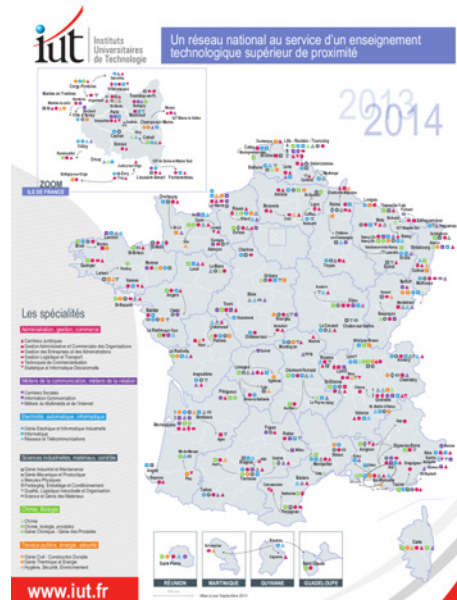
iut Instituts Universitaires de Technologie

Un réseau national au service d'un enseignement technologique supérieur de proximité

2013 2014

ZOOM ILE DE FRANCE

Les spécialités

Administration, gestion, commerce

Carrières Juridiques
Gestion Administrative et Commerciale des Organisations
Gestion des Entreprises et des Administrations
Gestion Logistique et Transport
Techniques de Commercialisation
Statistique et Informatique Décisionnelle

Métiers de la communication, métiers de la relation

Carrières Sociales
Information Communication
Métiers du Multimédia et de l'Internet

Electricité, automatique, informatique

Génie Electrique et Informatique Industrielle
Informatique
Réseaux et Télécommunications

Sciences industrielles, matériaux, contrôle

Génie Industriel et Maintenance
Génie Mécanique et Productique
Mesures Physiques
Packaging, Emballage et Conditionnement
Qualité, Logistique Industrielle et Organisation
Science et Génie des Matériaux

Chimie, Biologie

Chimie
Chimie, biologie, procédés
Génie Chimique - Génie des Procédés

Travaux publics, énergie, sécurité

Génie Civil - Construction Durable
Génie Thermique et Energie
Hygiène, Sécurité, Environnement

www.iut.fr

RÉUNION MARTINIQUE GUYANE GUADELOUPE

Corse

Mise à jour Septembre 2013